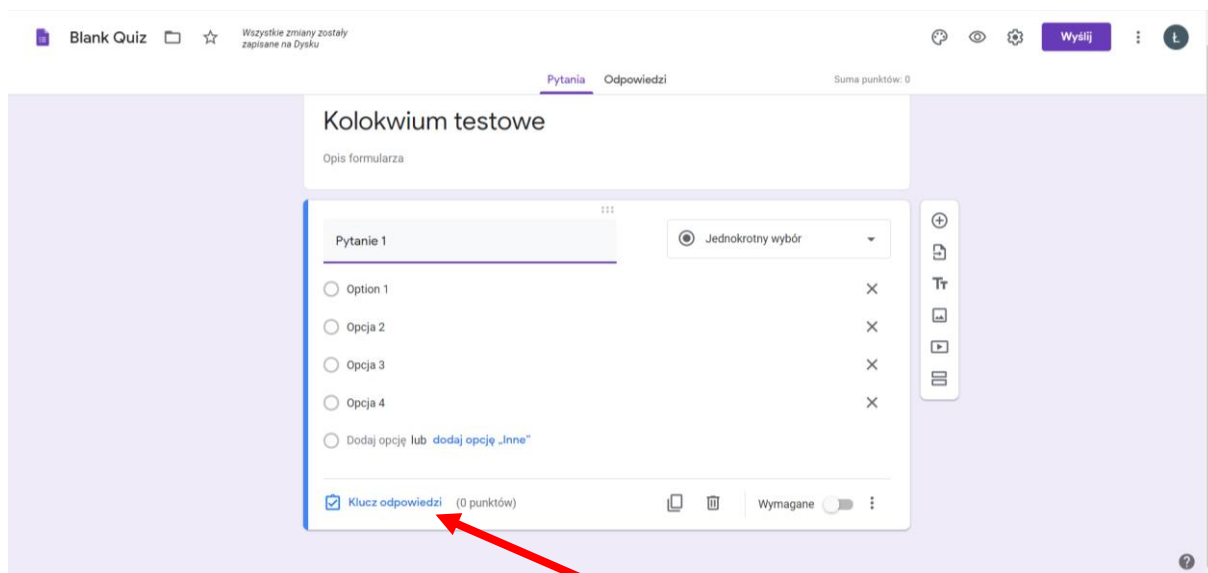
Blank Quiz

Wszystkie zmiany zostały zapisane na Dysku

Wyślij

Ł

Pytania Odpowiedzi

Suma punktów: 0

Kolokwium testowe

Opis formularza

Pytanie 1

Jednokrotny wybór

Option 1

Opcja 2

Opcja 3

Opcja 4

Dodaj opcję lub dodaj opcję „Inne"

Klucz odpowiedzi (0 punktów)

Wymagane

Tт

?